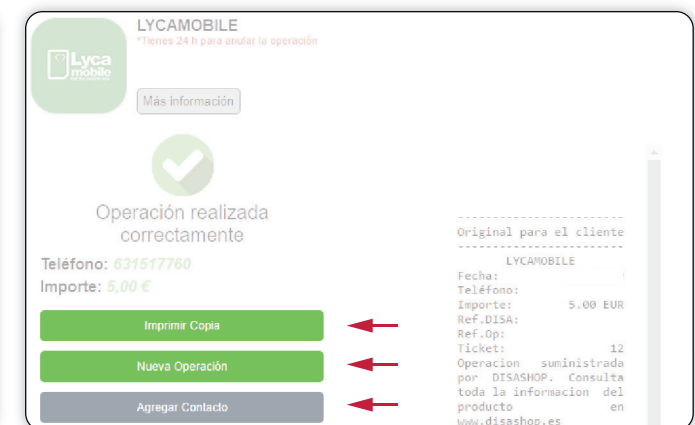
LYCAMOBILE
*Tienes 24 h para anular la operación

Lyca mobile

Más información

Operación realizada correctamente

Teléfono: 631517760
Importe: 5,00 €

Imprimir Copia

Nueva Operación

Agregar Contacto

Original para el cliente

LYCAMOBILE
Fecha:
Teléfono:
Importe: 5.00 EUR
Ref.DISA:
Ref.Op:
Ticket: 12
Operacion suministrada por DISASHOP. Consulta toda la informacion del producto en www.disashop.es